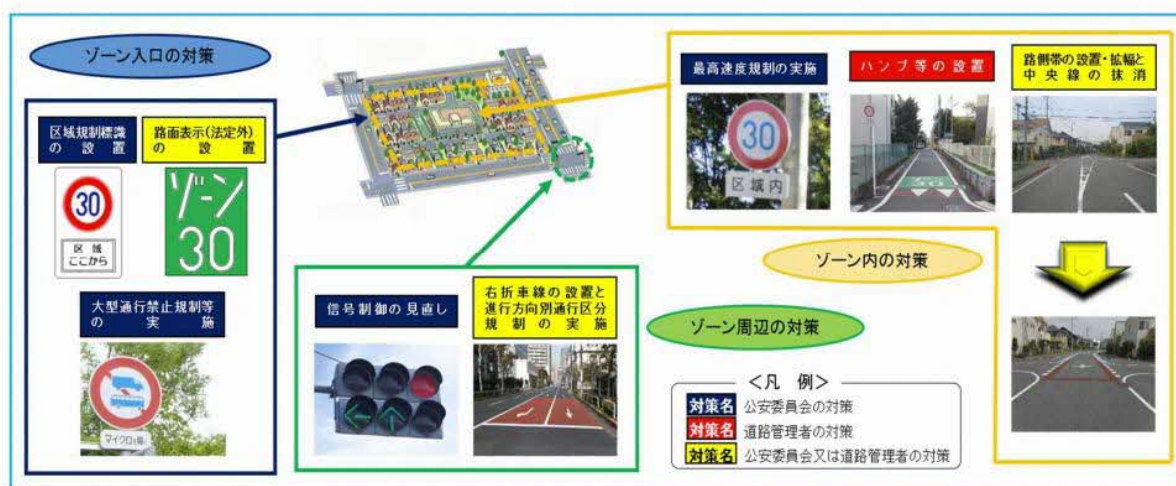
ゾーン入口の対策

区域規制標識の設置

路面表示(法定外)の設置

30

区域ここから

ゾーン30

大型通行禁止規制等の実施

マイクロを除く

最高速度規制の実施

30

区域内

ハンプ等の設置

路側帯の設置・拡幅と中央線の抹消

ゾーン内の対策

信号制御の見直し

右折車線の設置と進行方向別通行区分規制の実施

ゾーン周辺の対策

<凡 例>

対策名 公安委員会の対策

対策名 道路管理者の対策

対策名 公安委員会又は道路管理者の対策